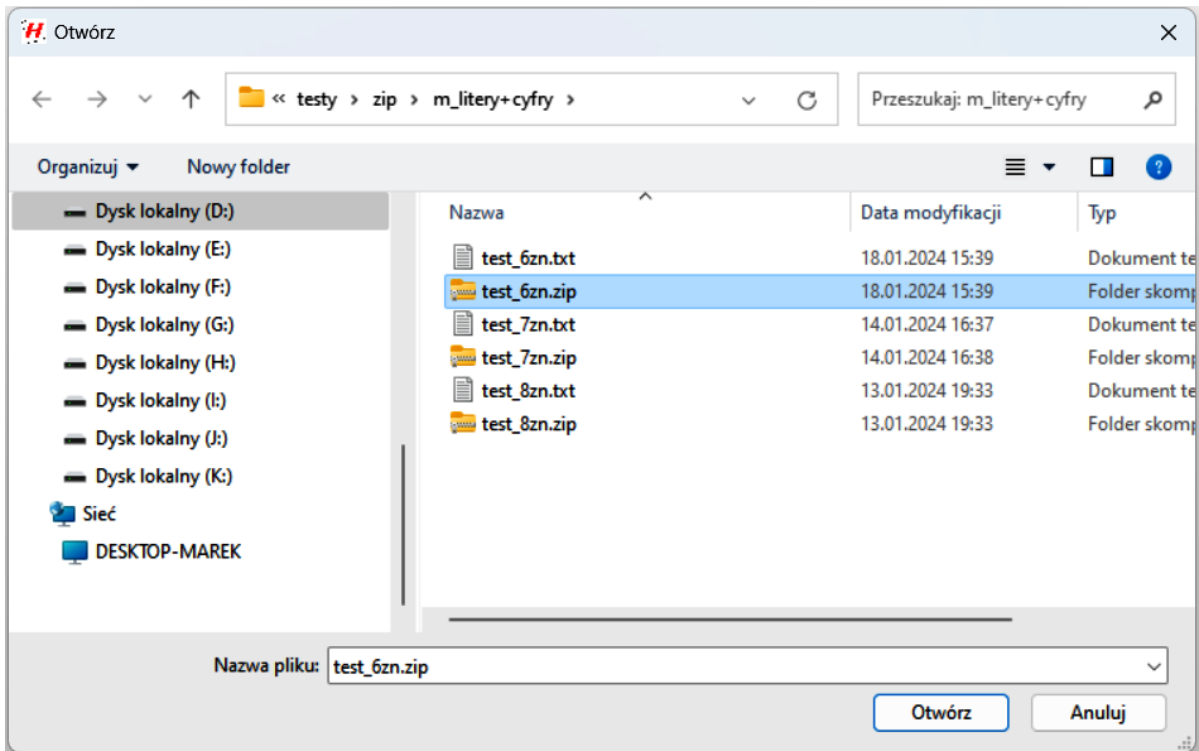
H. Otwórz

« testy › zip › m_litery+cyfry ›

Przeszukaj: m_litery+cyfry

Organizuj ▾ Nowy folder

Dysk lokalny (D:)
Dysk lokalny (E:)
Dysk lokalny (F:)
Dysk lokalny (G:)
Dysk lokalny (H:)
Dysk lokalny (I:)
Dysk lokalny (J:)
Dysk lokalny (K:)
Sieć
DESKTOP-MAREK

| Nazwa | Data modyfikacji | Typ |
|---|---|---|
| test_6zn.txt | 18.01.2024 15:39 | Dokument te |
| test_6zn.zip | 18.01.2024 15:39 | Folder skomp |
| test_7zn.txt | 14.01.2024 16:37 | Dokument te |
| test_7zn.zip | 14.01.2024 16:38 | Folder skomp |
| test_8zn.txt | 13.01.2024 19:33 | Dokument te |
| test_8zn.zip | 13.01.2024 19:33 | Folder skomp |

Nazwa pliku: test_6zn.zip

Otwórz Anuluj